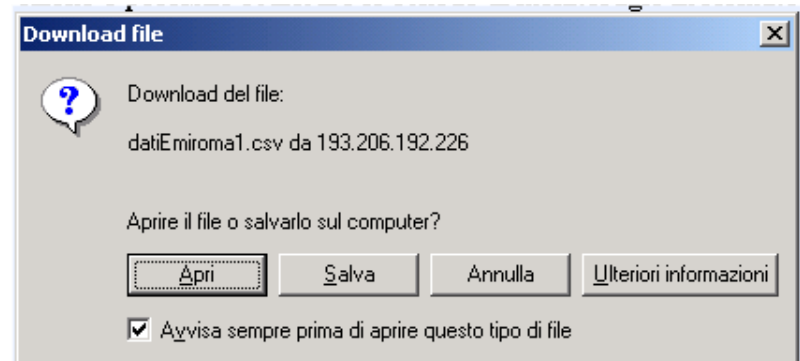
Download file

Download del file:

datiEmiroma1.csv da 193.206.192.226

Aprire il file o salvarlo sul computer?

Apri | Salva | Annulla | Ulteriori informazioni

Avvisa sempre prima di aprire questo tipo di file